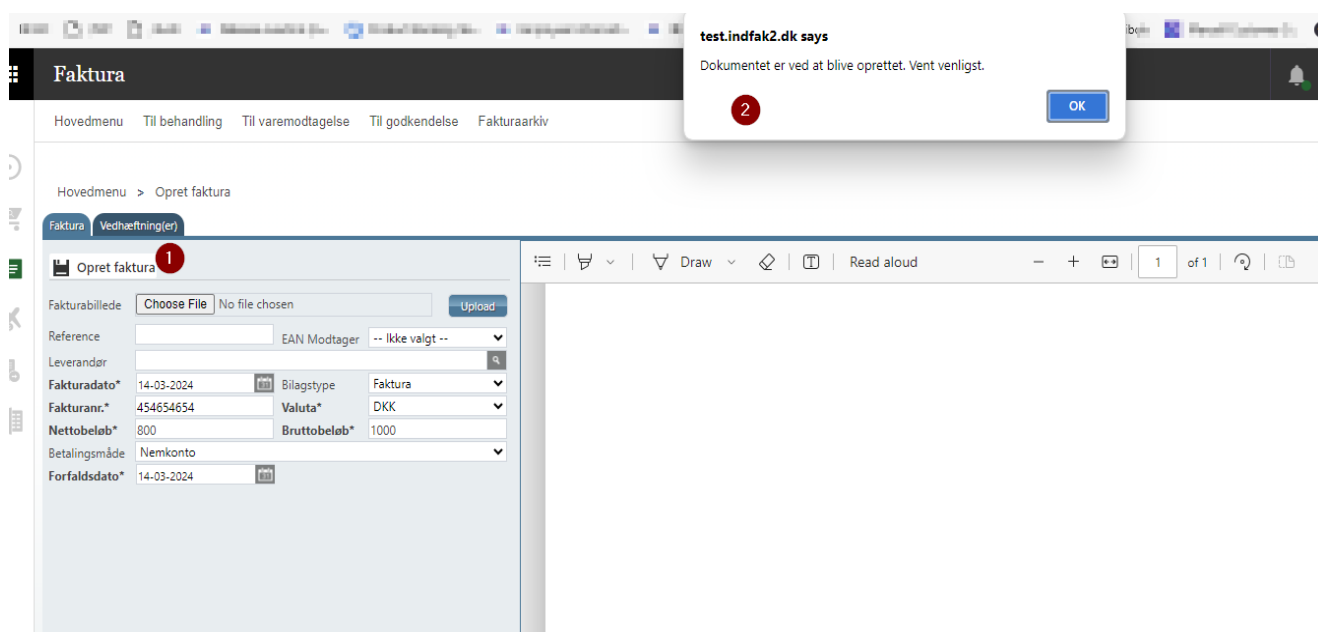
test.indfak2.dk says

Dokumentet er ved at blive oprettet. Vent venligst.

OK

2

Faktura

Hovedmenu Til behandling Til varemodtagelse Til godkendelse Fakturaarkiv

Hovedmenu > Opret faktura

Faktura Vedhæftning(er)

Opret faktura 1

Fakturabillede Choose File No file chosen Upload

Reference

EAN Modtager -- Ikke valgt --

Leverandør

Fakturadato* 14-03-2024

Bilagstype Faktura

Fakturanr.* 454654654

Valuta* DKK

Nettobeløb* 800

Bruttobeløb* 1000

Betalingsmåde Nemkonto

Forfaldsdato* 14-03-2024

Draw Read aloud − + 1 of 1